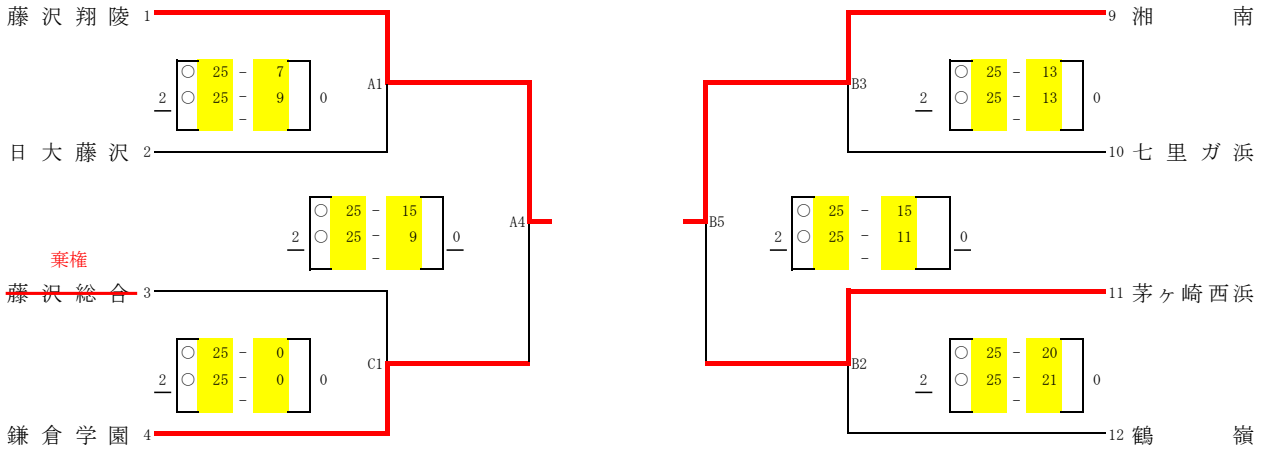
藤沢翔陵 1

○ 25 - 7
2 ○ 25 - 9 0
-

A1

日大藤沢 2

○ 25 - 15
2 ○ 25 - 9 0
-

A4

棄権
藤沢総合 3

○ 25 - 0
2 ○ 25 - 0 0
-

C1

鎌倉学園 4

9 湘南

B3

○ 25 - 13
2 ○ 25 - 13 0
-

10 七里ガ浜

B5

○ 25 - 15
2 ○ 25 - 11 0
-

11 茅ヶ崎西浜

B2

○ 25 - 20
2 ○ 25 - 21 0
-

12 鶴嶺